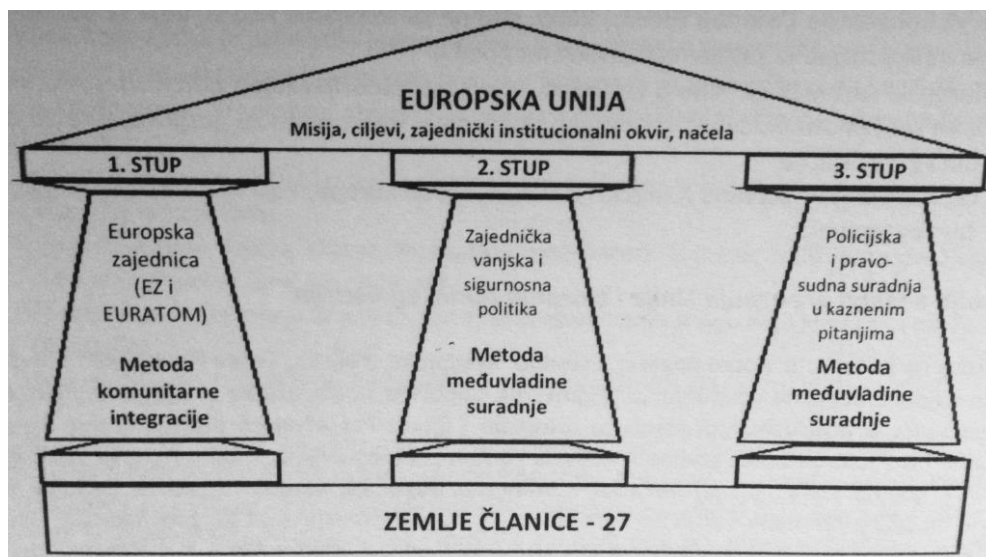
EUROPSKA UNIJA
Misija, ciljevi, zajednički institucionalni okvir, načela

1. STUP

Europska zajednica (EZ i EURATOM)

Metoda komunitarne integracije

2. STUP

Zajednička vanjska i sigurnosna politika

Metoda međuvladine suradnje

3. STUP

Policijska i pravosudna suradnja u kaznenim pitanjima

Metoda međuvladine suradnje

ZEMLJE ČLANICE - 27